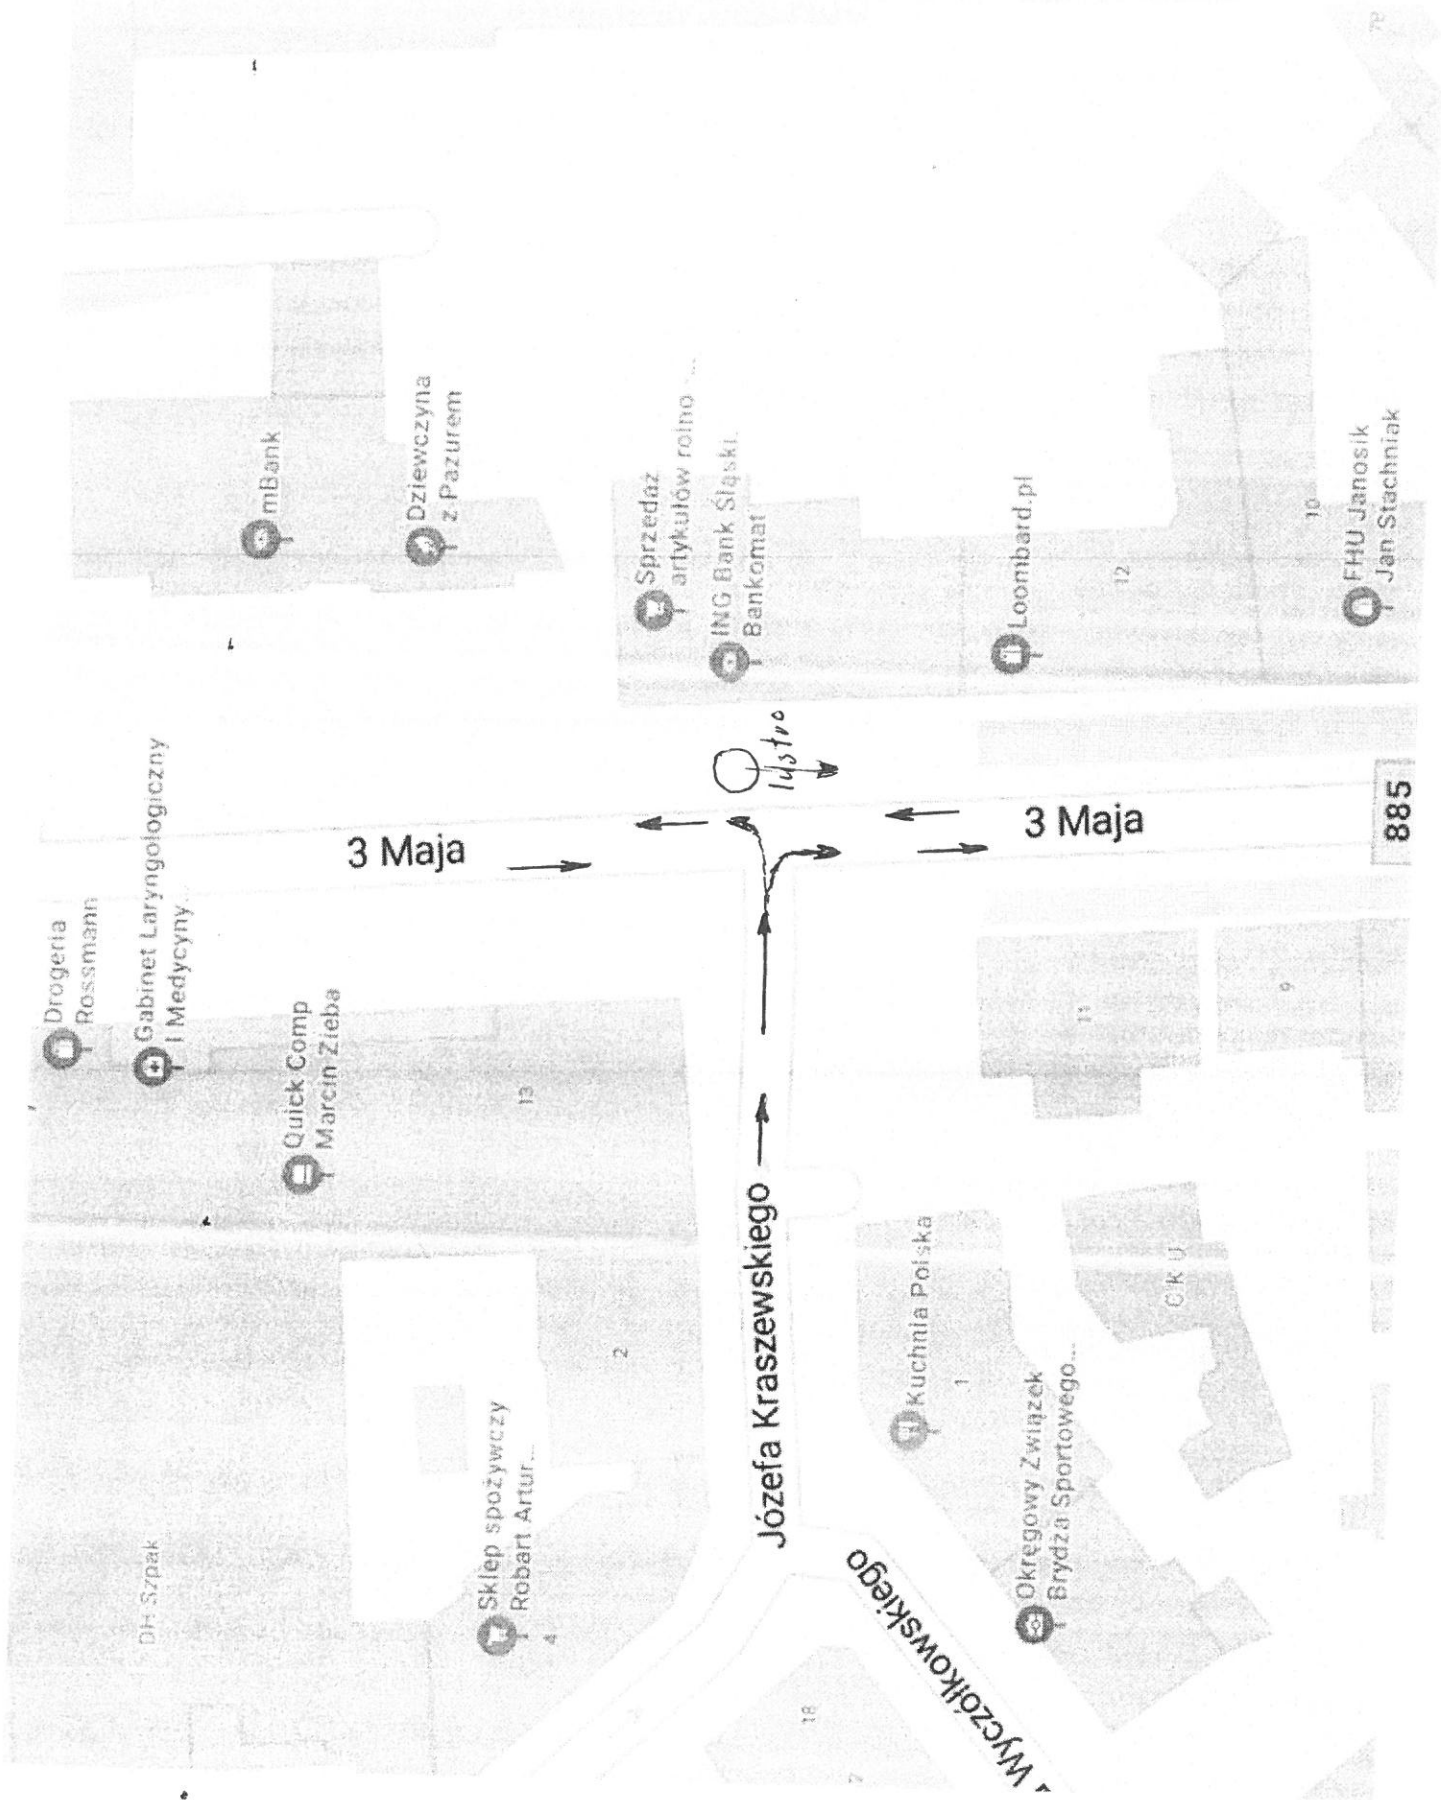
mBank

Dziewczyna z Pazurem

Sprzedaż artykułów rolno ...

ING Bank Śląski Bankomat

Loombard.pl

12

10

FHU Janosik Jan Stachniak

lustro

3 Maja

3 Maja

885

Drogeria Rossmann

Gabinet Laryngologiczny i Medycyny...

Quick Comp Marcin Zieba

13

11

9

Józefa Kraszewskiego

Kuchnia Polska

1

CKU

2

Sklep spożywczy Robart Artur...

4

DH Szpak

Okręgowy Związek Brydża Sportowego...

Wyczółkowskiego

18

7